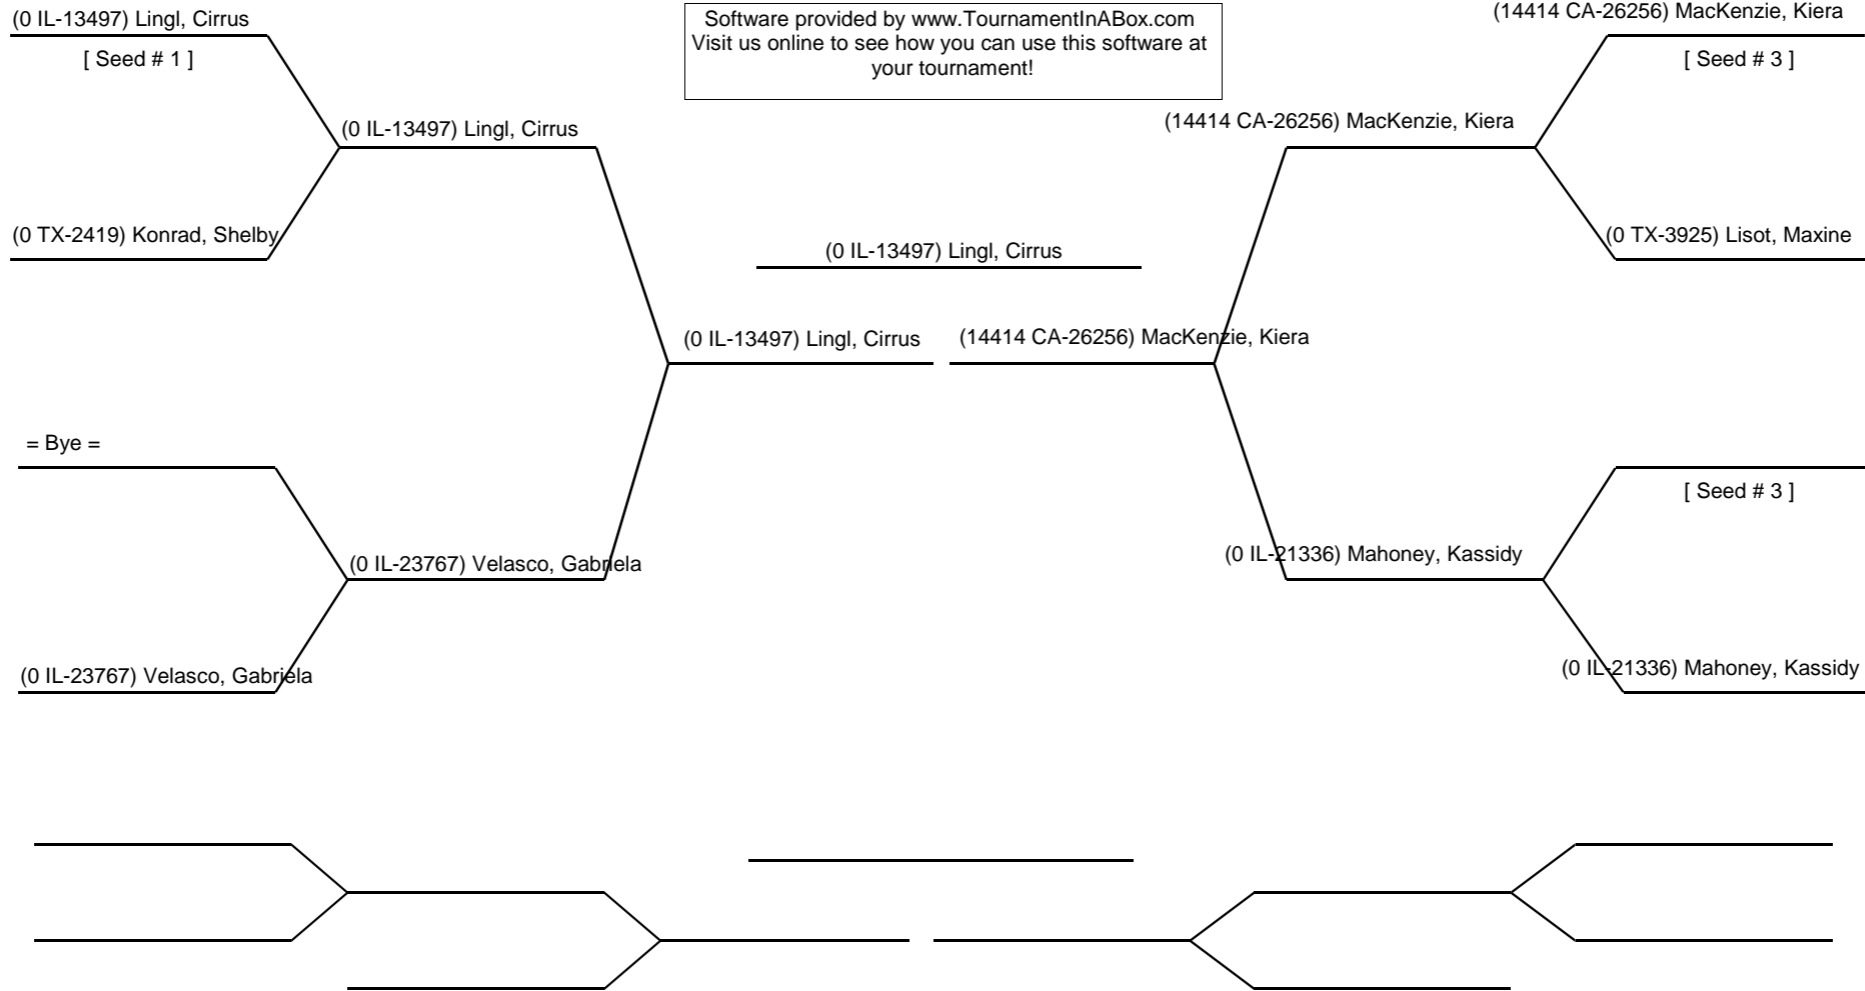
(0 IL-13497) Lingl, Cirrus
[ Seed # 1 ]

Software provided by www.TournamentInABox.com
Visit us online to see how you can use this software at your tournament!

(14414 CA-26256) MacKenzie, Kiera
[ Seed # 3 ]

(0 IL-13497) Lingl, Cirrus

(14414 CA-26256) MacKenzie, Kiera

(0 TX-2419) Konrad, Shelby

(0 TX-3925) Lisot, Maxine

(0 IL-13497) Lingl, Cirrus

(0 IL-13497) Lingl, Cirrus

(14414 CA-26256) MacKenzie, Kiera

= Bye =

[ Seed # 3 ]

(0 IL-23767) Velasco, Gabriela

(0 IL-21336) Mahoney, Kassidy

(0 IL-23767) Velasco, Gabriela

(0 IL-21336) Mahoney, Kassidy